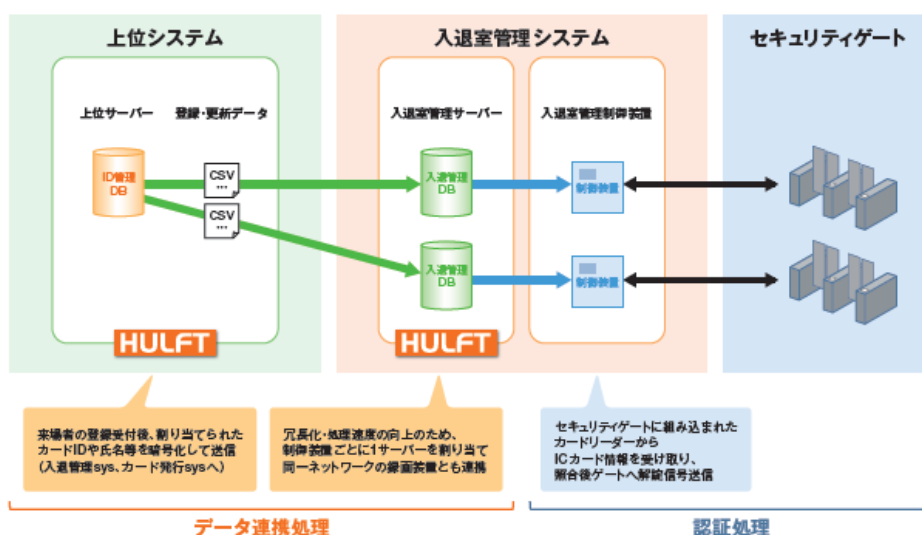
上位システム

上位サーバー

登録・更新データ

ID管理
DB

CSV

CSV

HULFT

入退室管理システム

入退室管理サーバー

入退管理
DB

入退管理
DB

HULFT

入退室管理制御装置

制御装置

制御装置

セキュリティゲート

来場者の登録受付後、割り当てられたカードIDや氏名等を暗号化して送信（入退管理sys、カード発行sysへ）

冗長化・処理速度の向上のため、制御装置ごとに1サーバーを割り当て同一ネットワークの録画装置とも連携

セキュリティゲートに組み込まれたカードリーダーからICカード情報を受け取り、照合後ゲートへ解錠信号送信

データ連携処理

認証処理